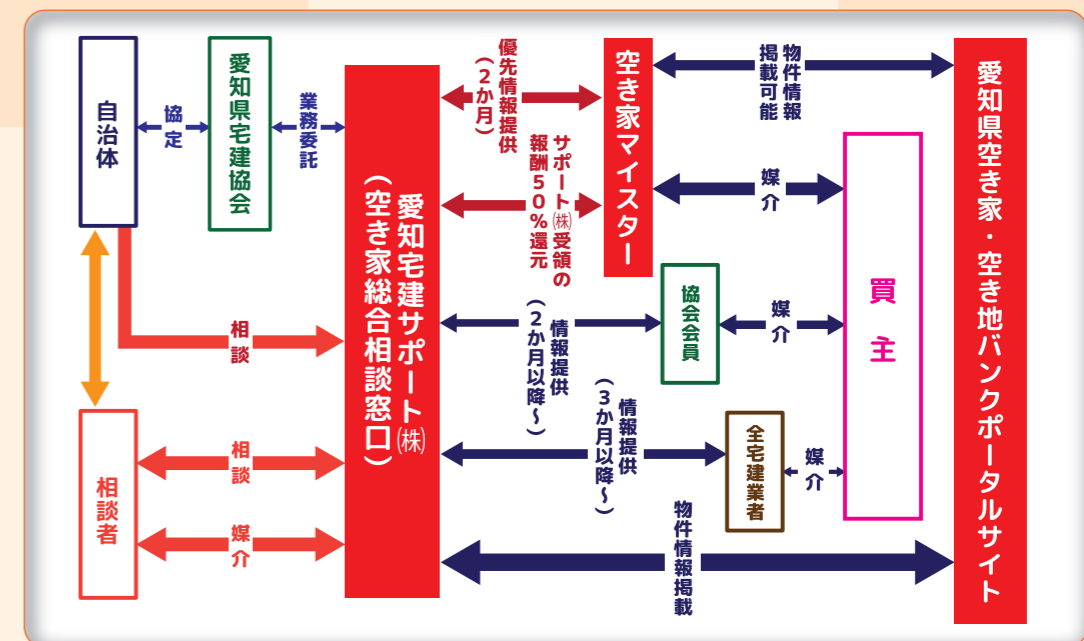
自治体

協定

愛知県宅建協会

業務委託

愛知宅建サポート㈱
（空き家総合相談窓口）

優先情報提供
（２か月）

サポート㈱受領の報酬５０％還元

空き家マイスター

物件情報掲載可能

愛知県空き家・空き地バンクポータルサイト

媒介

買主

相談

情報提供
（２か月以降～）

協会会員

媒介

情報提供
（３か月以降～）

全宅建業者

媒介

相談者

相談

媒介

物件情報掲載